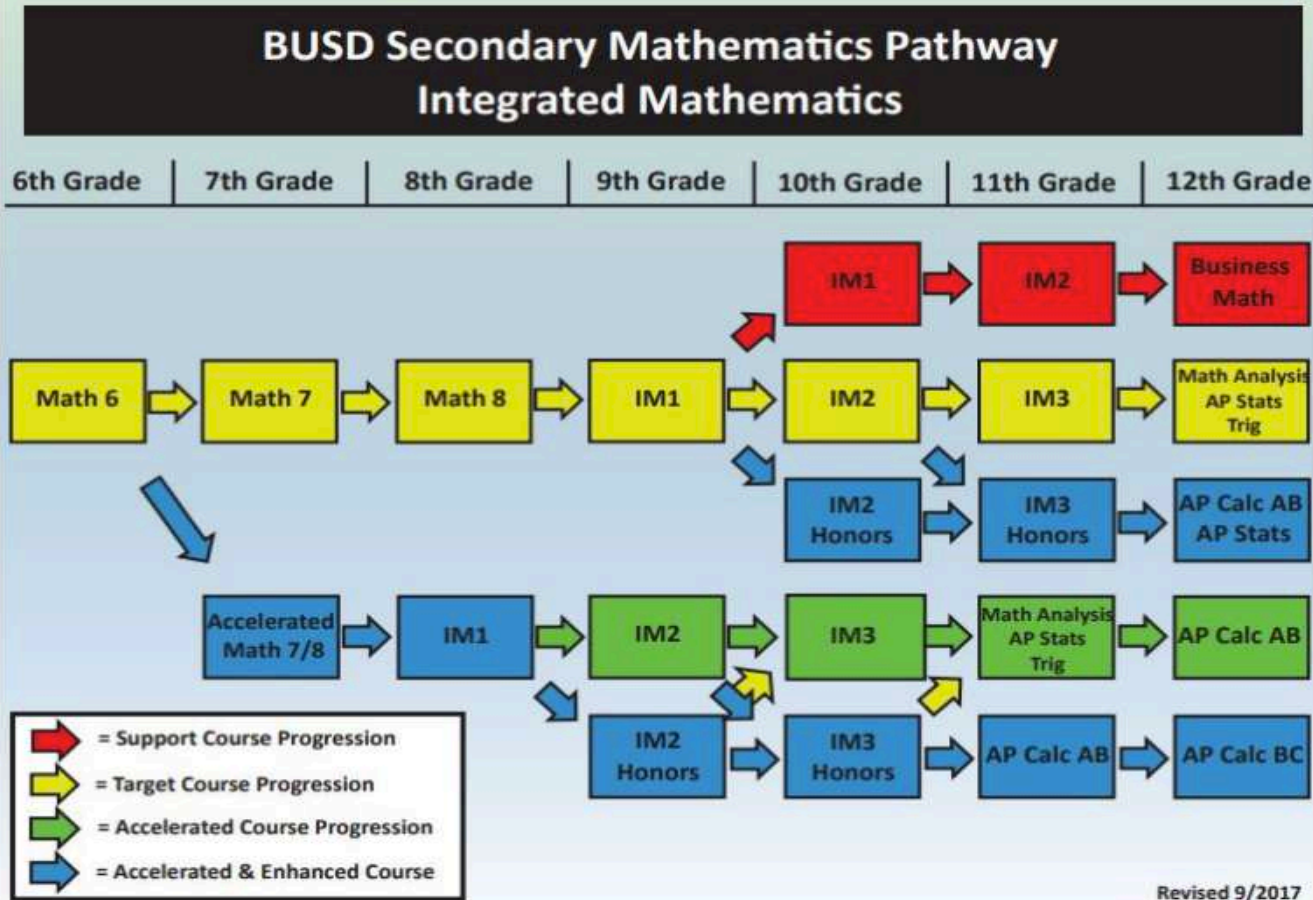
BUSD Secondary Mathematics Pathway
Integrated Mathematics

6th Grade | 7th Grade | 8th Grade | 9th Grade | 10th Grade | 11th Grade | 12th Grade

IM1
IM2
Business Math

Math 6
Math 7
Math 8
IM1
IM2
IM3
Math Analysis AP Stats Trig

IM2 Honors
IM3 Honors
AP Calc AB AP Stats

Accelerated Math 7/8
IM1
IM2
IM3
Math Analysis AP Stats Trig
AP Calc AB

IM2 Honors
IM3 Honors
AP Calc AB
AP Calc BC

= Support Course Progression
= Target Course Progression
= Accelerated Course Progression
= Accelerated & Enhanced Course

Revised 9/2017